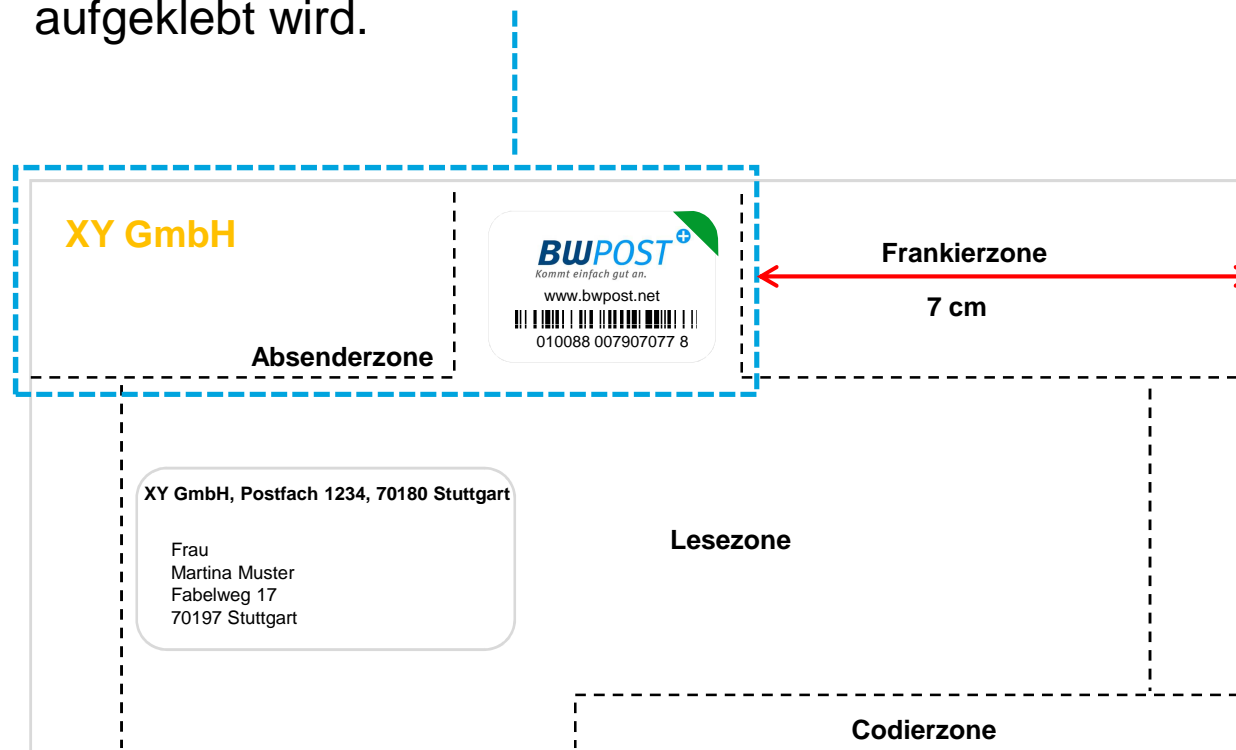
aufgeklebt wird.

XY GmbH

BWPOST
Kommt einfach gut an.
www.bwpost.net
010088 007907077 8

Absenderzone

Frankierzone
7 cm

XY GmbH, Postfach 1234, 70180 Stuttgart

Frau
Martina Muster
Fabelweg 17
70197 Stuttgart

Lesezone

Codierzone